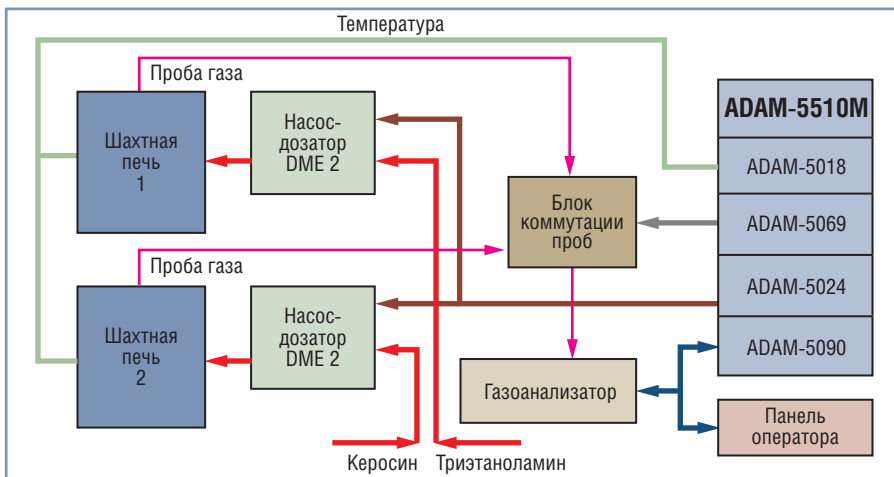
Температура

Проба газа

Шахтная печь 1

Насос-дозатор DME 2

Блок коммутации проб

ADAM-5510M

ADAM-5018

ADAM-5069

ADAM-5024

ADAM-5090

Проба газа

Шахтная печь 2

Насос-дозатор DME 2

Газоанализатор

Панель оператора

Керосин

Триэтаноламин